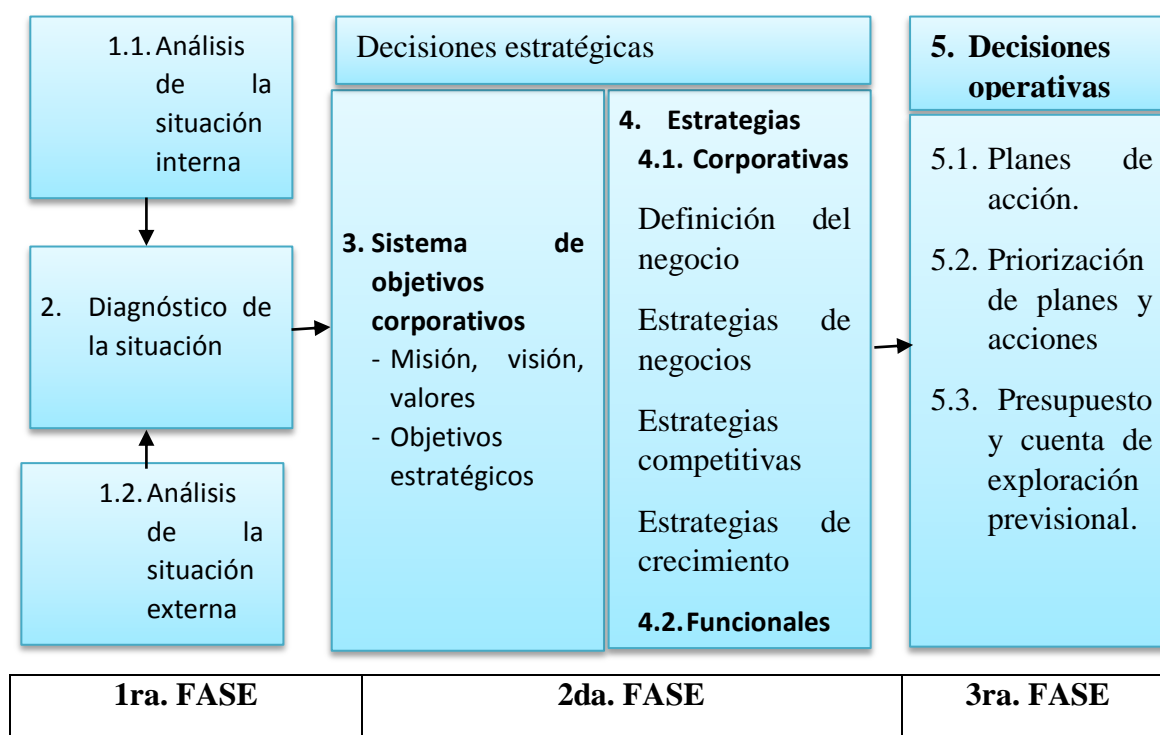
1.1. Análisis de la situación interna

2. Diagnóstico de la situación

1.2. Análisis de la situación externa

Decisiones estratégicas

3. Sistema de objetivos corporativos
- Misión, visión, valores
- Objetivos estratégicos

4. Estrategias
4.1. Corporativas
Definición del negocio
Estrategias de negocios
Estrategias competitivas
Estrategias de crecimiento
4.2. Funcionales

5. Decisiones operativas

5.1. Planes de acción.
5.2. Priorización de planes y acciones
5.3. Presupuesto y cuenta de exploración previsional.

| 1ra. FASE | 2da. FASE | 3ra. FASE |
|---|---|---|